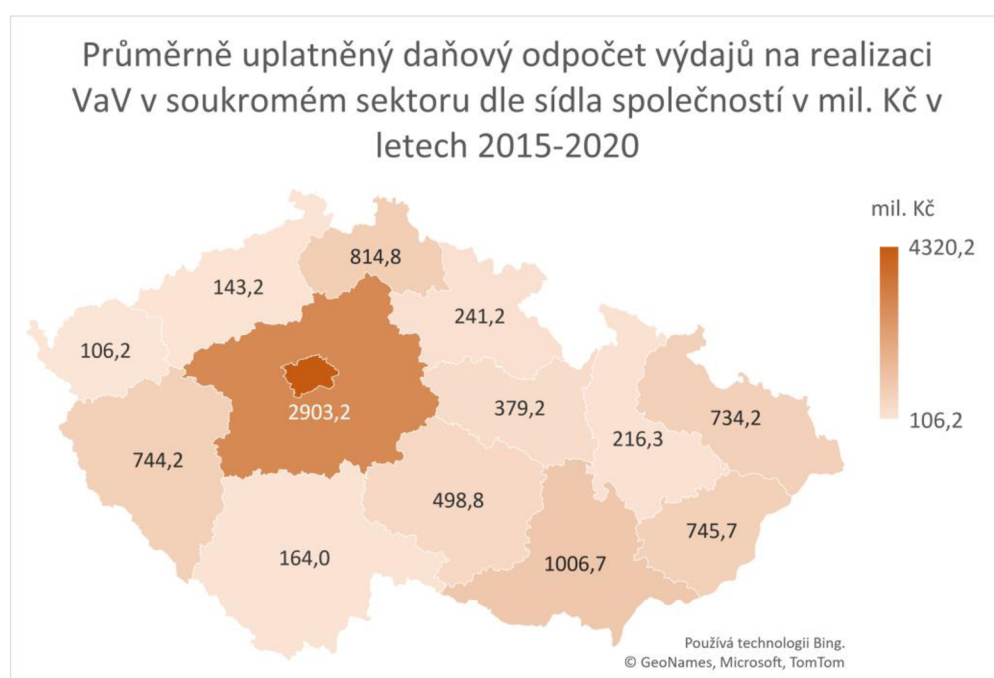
Průměrně uplatněný daňový odpočet výdajů na realizaci VaV v soukromém sektoru dle sídla společností v mil. Kč v letech 2015-2020

mil. Kč
4320,2
106,2

814,8
143,2
241,2
106,2
2903,2
379,2
216,3
734,2
744,2
498,8
745,7
164,0
1006,7

Používá technologii Bing.
© GeoNames, Microsoft, TomTom